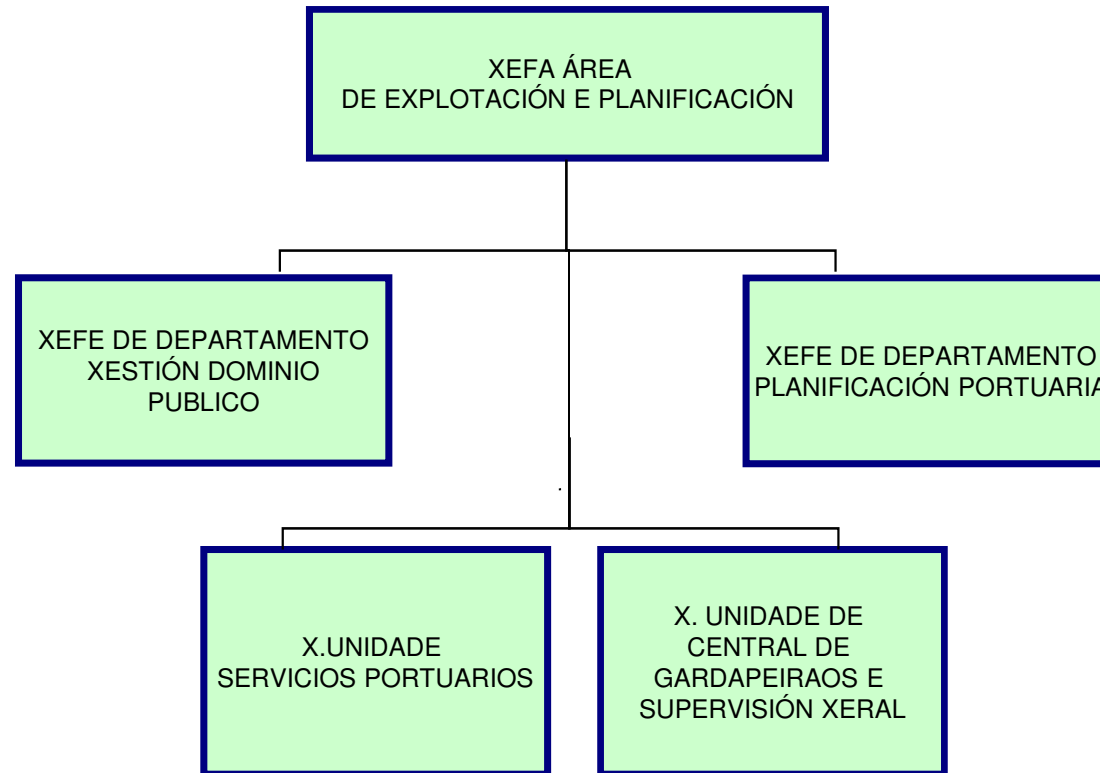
XEFA ÁREA
DE EXPLOTACIÓN E PLANIFICACIÓN

XEFE DE DEPARTAMENTO
XESTIÓN DOMINIO
PUBLICO

XEFE DE DEPARTAMENTO
PLANIFICACIÓN PORTUARIA

X.UNIDADE
SERVICIOS PORTUARIOS

X. UNIDADE DE
CENTRAL DE
GARDAPEIRAOS E
SUPERVISIÓN XERAL